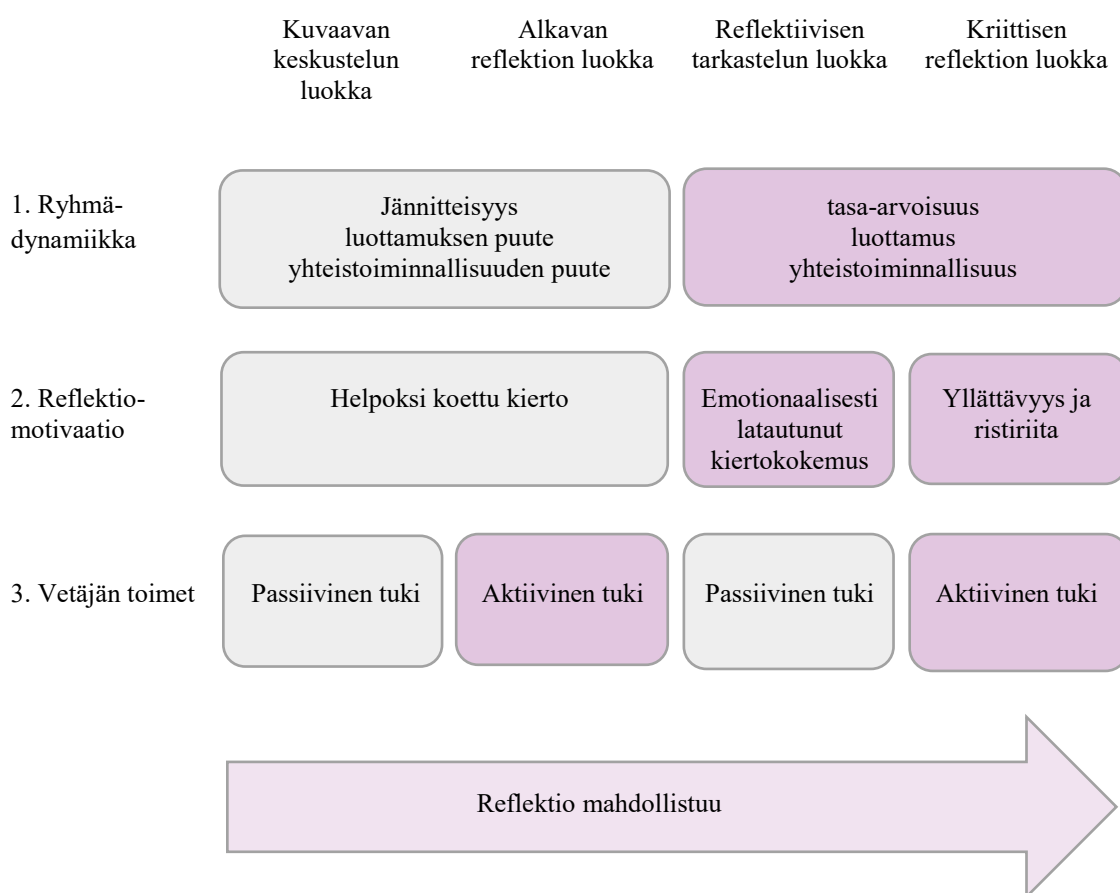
Kuvaavan keskustelun luokka

Alkavan reflektion luokka

Reflektiivisen tarkastelun luokka

Kriittisen reflektion luokka

1. Ryhmädynamiikka

Jännitteisyys
luottamuksen puute
yhteistoiminnallisuuden puute

tasa-arvoisuus
luottamus
yhteistoiminnallisuus

2. Reflektiomotivaatio

Helpoksi koettu kierto

Emotionaalisesti latautunut kiertokokemus

Yllättävyys ja ristiriita

3. Vetäjän toimet

Passiivinen tuki

Aktiivinen tuki

Passiivinen tuki

Aktiivinen tuki

Reflektio mahdollistuu